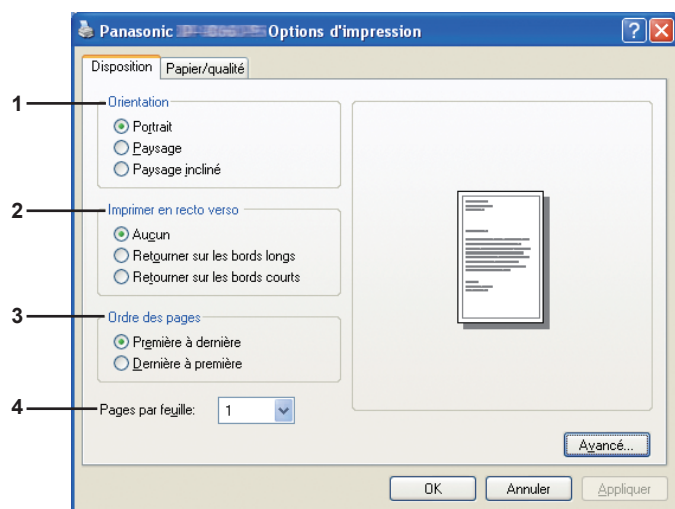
Panasonic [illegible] Options d'impression

Disposition | Papier/qualité

1 Orientation
Portrait
Paysage
Paysage incliné

2 Imprimer en recto verso
Aucun
Retourner sur les bords longs
Retourner sur les bords courts

3 Ordre des pages
Première à dernière
Dernière à première

4 Pages par feuille: 1

Avancé...

OK | Annuler | Appliquer